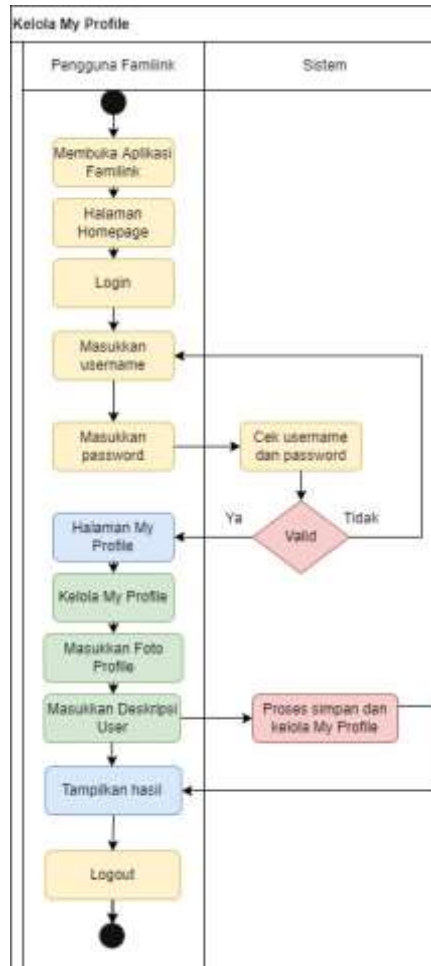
Kelola My Profile

Pengguna Famlink

Sistem

Membuka Aplikasi Famlink

Halaman Homepage

Login

Masukkan username

Masukkan password

Cek username dan password

Ya

Valid

Tidak

Halaman My Profile

Kelola My Profile

Masukkan Foto Profile

Masukkan Deskripsi User

Proses simpan dan kelola My Profile

Tampilkan hasil

Logout